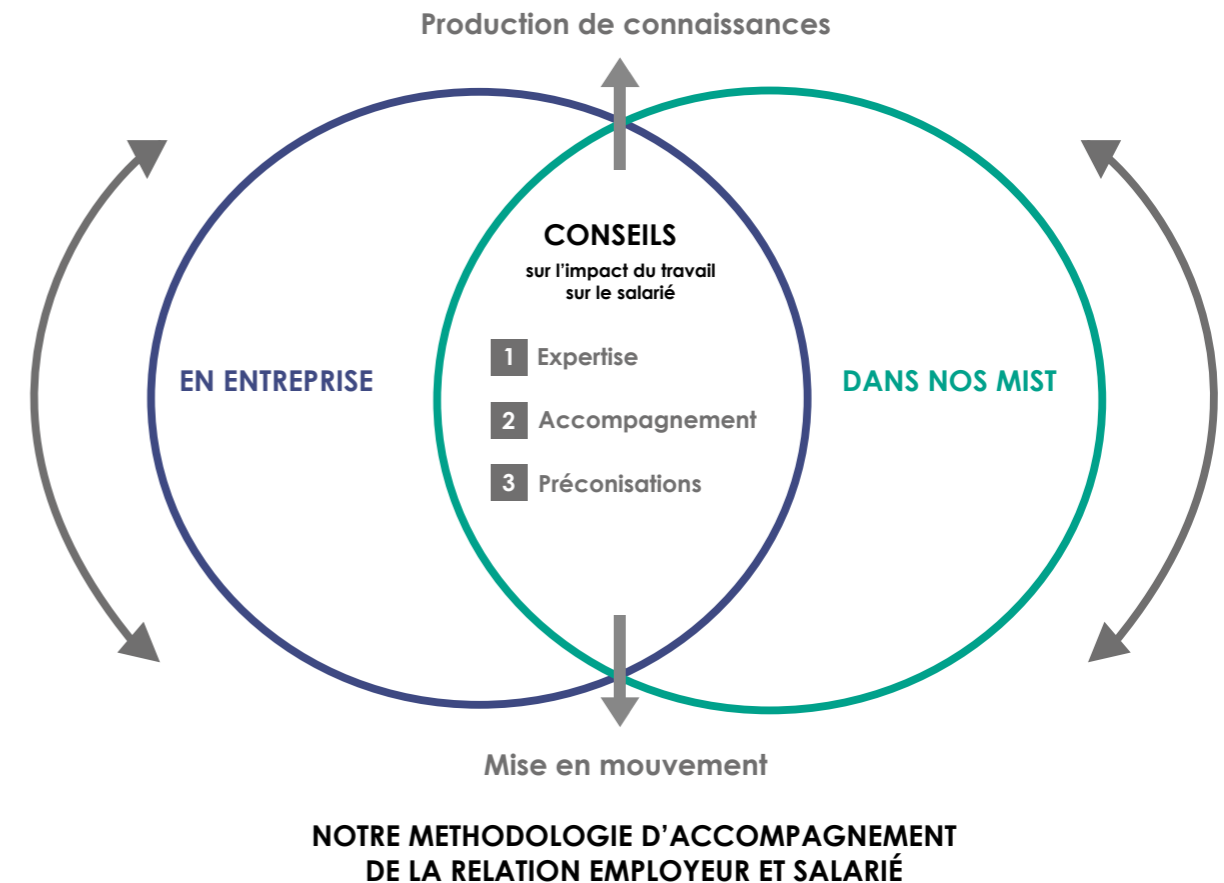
Production de connaissances

CONSEILS
sur l'impact du travail sur le salarié

EN ENTREPRISE

1 Expertise

2 Accompagnement

3 Préconisations

DANS NOS MIST

Mise en mouvement

NOTRE METHODOLOGIE D'ACCOMPAGNEMENT DE LA RELATION EMPLOYEUR ET SALARIÉ